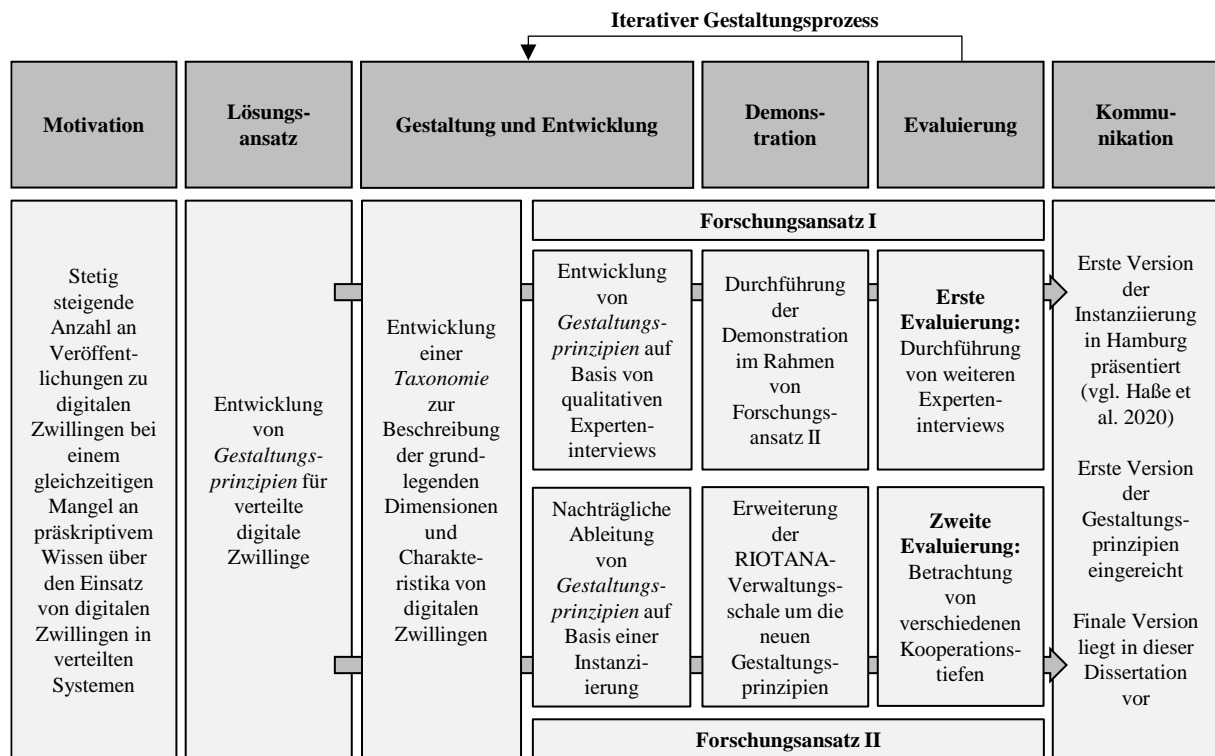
**Iterativer Gestaltungsprozess**

**Motivation**

**Lösungsansatz**

**Gestaltung und Entwicklung**

**Demonstration**

**Evaluierung**

**Kommunikation**

Stetig steigende Anzahl an Veröffentlichungen zu digitalen Zwillingen bei einem gleichzeitigen Mangel an präskriptivem Wissen über den Einsatz von digitalen Zwillingen in verteilten Systemen

Entwicklung von *Gestaltungsprinzipien* für verteilte digitale Zwillinge

Entwicklung einer *Taxonomie* zur Beschreibung der grundlegenden Dimensionen und Charakteristika von digitalen Zwillingen

**Forschungsansatz I**

Entwicklung von *Gestaltungsprinzipien* auf Basis von qualitativen Experteninterviews

Durchführung der Demonstration im Rahmen von Forschungsansatz II

**Erste Evaluierung:** Durchführung von weiteren Experteninterviews

Nachträgliche Ableitung von *Gestaltungsprinzipien* auf Basis einer Instanziierung

Erweiterung der RIOTANA-Verwaltungsschale um die neuen Gestaltungsprinzipien

**Zweite Evaluierung:** Betrachtung von verschiedenen Kooperationstiefen

**Forschungsansatz II**

Erste Version der Instanziierung in Hamburg präsentiert (vgl. Haße et al. 2020)

Erste Version der Gestaltungsprinzipien eingereicht

Finale Version liegt in dieser Dissertation vor